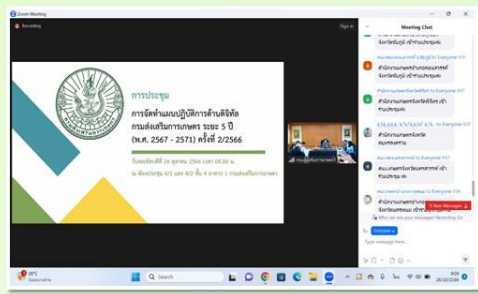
Zoom Meeting

Recording

Sign in

Meeting Chat

การประชุม

การจัดทำแผนปฏิบัติการด้านดิจิทัล กรมส่งเสริมการเกษตร ระยะ 5 ปี (พ.ศ. 2567 - 2571) ครั้งที่ 2/2566

วันพฤหัสบดีที่ 26 ตุลาคม 2566 เวลา 09.00 น.

ณ ห้องประชุม 4/1 และ 4/2 ชั้น 4 อาคาร 1 กรมส่งเสริมการเกษตร

to Everyone

สำนักงานเกษตรจังหวัด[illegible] เข้าร่วมประชุม

to Everyone

สำนักงานเกษตรจังหวัด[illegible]

to Everyone

สำนักงานเกษตรจังหวัด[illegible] เข้าร่วมประชุม

to Everyone

สำนักงานเกษตรจังหวัด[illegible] เข้าร่วมประชุม

1 New Message

Who can see your messages? Recording On

Everyone

Type message here...

28°C

Search

9:09
26/10/2566